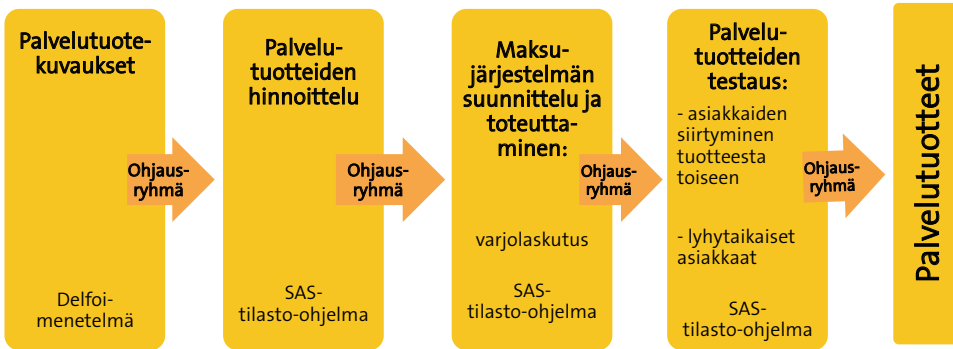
Palvelutuote-kuvaukset

Delfoi-menetelmä

Ohjaus-ryhmä

Palvelu-tuotteiden hinnoittelu

SAS-tilasto-ohjelma

Ohjaus-ryhmä

Maksu-järjestelmän suunnittelu ja toteutta-minen:

varjolaskutus

SAS-tilasto-ohjelma

Ohjaus-ryhmä

Palvelu-tuotteiden testaus:

- asiakkaiden siirtyminen tuotteesta toiseen

- lyhytaikaiset asiakkaat

SAS-tilasto-ohjelma

Ohjaus-ryhmä

Palvelutuotteet